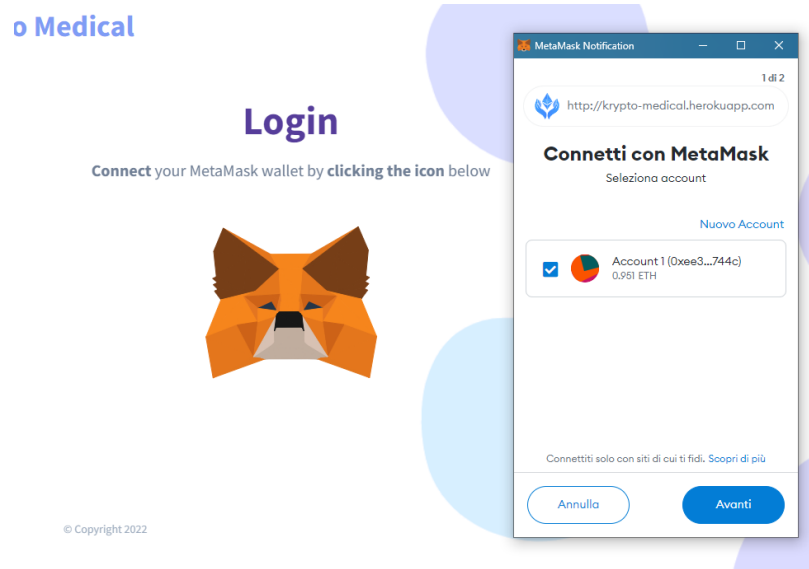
o Medical

Login

**Connect** your MetaMask wallet by **clicking the icon** below

© Copyright 2022

MetaMask Notification

1 di 2

http://krypto-medical.herokuapp.com

Connetti con MetaMask

Seleziona account

Nuovo Account

Account 1 (0xee3...744c)
0.951 ETH

Connettiti solo con siti di cui ti fidi. Scopri di più

Annulla

Avanti